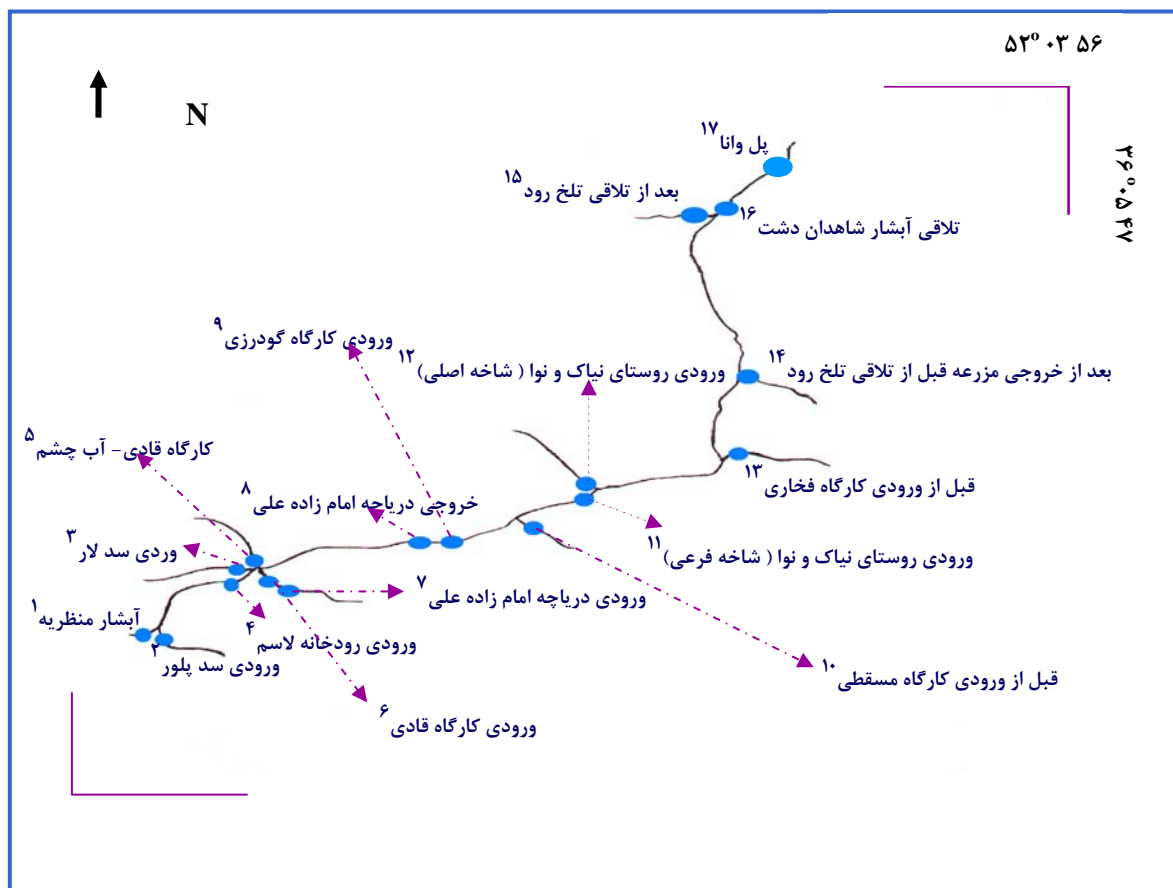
۵۲° ۰۳ ۵۶

N

۳۶° ۵۰ ۴۷

پل وانا ۱۷

بعد از تلاقی تلخ رود ۱۵

۱۶ تلاقی آبشار شاهدان دشت

ورودی کارگاه گودرزی ۹

۱۲ ورودی روستای نیاک و نوا ( شاخه اصلی)

بعد از خروجی مزرعه قبل از تلاقی تلخ رود ۱۴

کارگاه قادی- آب چشم ۵

۱۳ قبل از ورودی کارگاه فخاری

۸ خروجی دریاچه امام زاده علی

۳ وردی سد لار

۱۱ ورودی روستای نیاک و نوا ( شاخه فرعی)

۷ ورودی دریاچه امام زاده علی

۱ آبشار منظریه

۴ ورودی رودخانه لاسم

۲ ورودی سد پلور

۱۰ قبل از ورودی کارگاه مسقطی

۶ ورودی کارگاه قادی